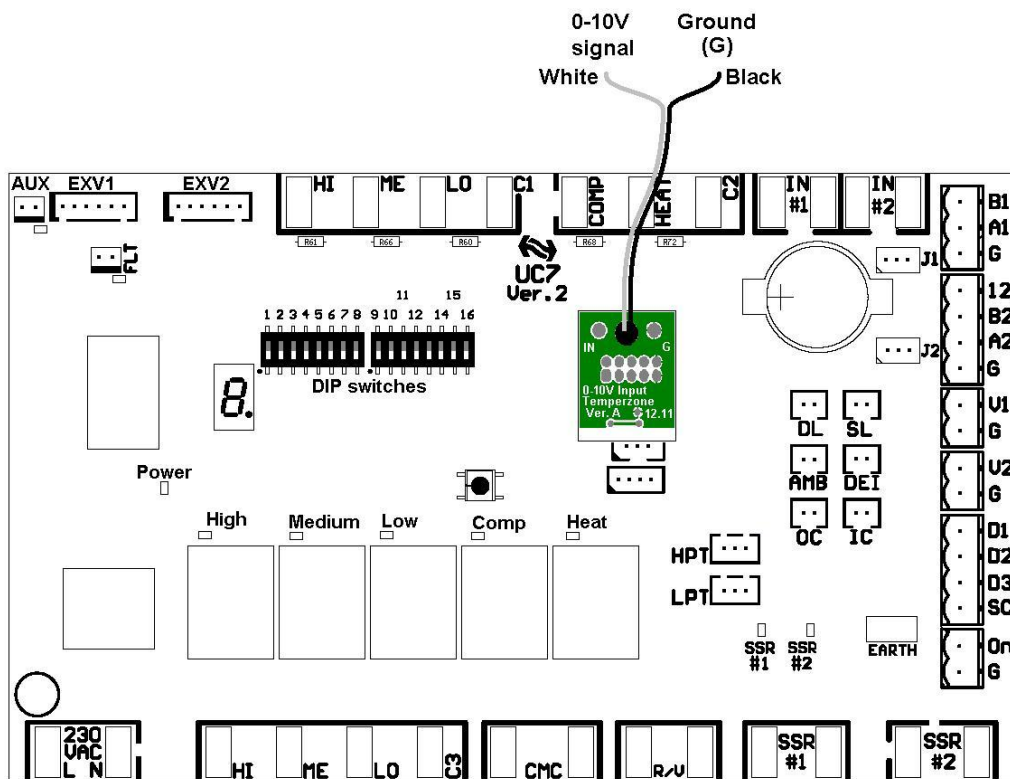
0-10V signal
White

Ground (G)
Black

AUX EXV1 EXV2

FLT

HI ME LO C1

R61 R66 R60

COMP HEAT C2

R68 R72

IN #1 IN #2

UC7 Ver.2

J1

B1
A1
G

12
B2
A2
G

J2

11 15
1 2 3 4 5 6 7 8 9 10 12 14 16

8.

DIP switches

IN G

0-10V Input
Temperzone
Ver. A 12.11

DL SL

AMB DEI

OC IC

V1
G

V2
G

D1
D2
D3
SC

Power

High Medium Low Comp Heat

HPT
LPT

SSR #1 SSR #2

EARTH

On
G

230 VAC
L N

HI ME LO C3

CMC

R/V

SSR #1

SSR #2